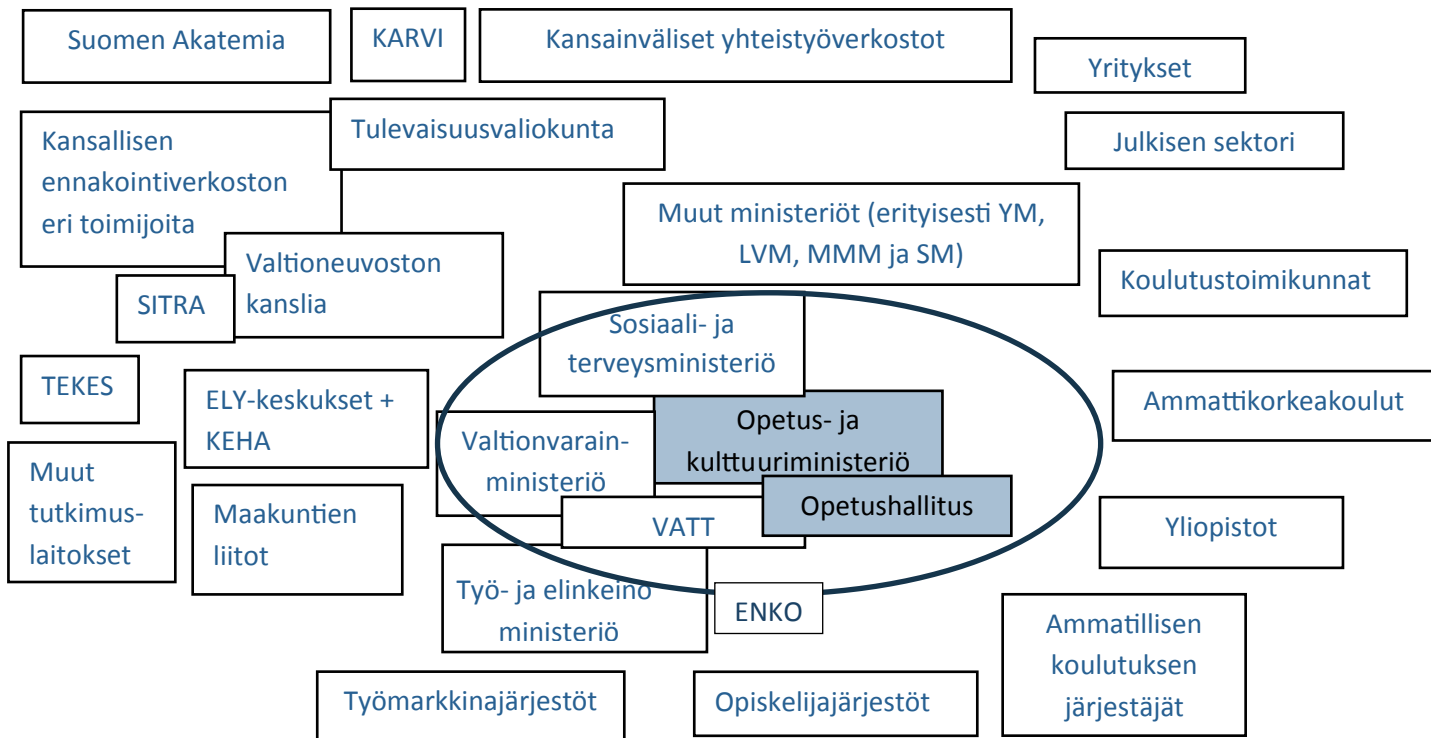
Suomen Akatemia

KARVI

Kansainväliset yhteistyöverkostot

Yritykset

Kansallisen ennakointiverkoston eri toimijoita

Tulevaisuusvaliokunta

Julkisen sektori

Muut ministeriöt (erityisesti YM, LVM, MMM ja SM)

Valtioneuvoston kanslia

SITRA

Koulutustoimikunnat

Sosiaali- ja terveysministeriö

TEKES

ELY-keskukset + KEHA

Ammattikorkeakoulut

Valtionvarainministeriö

Opetus- ja kulttuuriministeriö

Muut tutkimuslaitokset

Maakuntien liitot

Opetushallitus

VATT

Yliopistot

Työ- ja elinkeino ministeriö

ENKO

Ammatillisen koulutuksen järjestäjät

Työmarkkinajärjestöt

Opiskelijajärjestöt